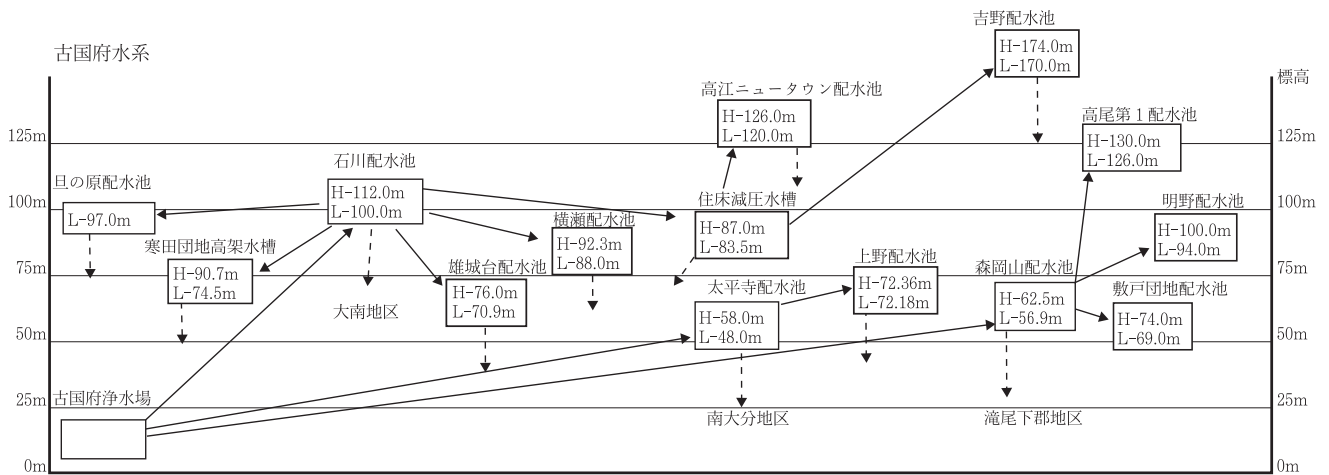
古国府水系

標高

125m
100m
75m
50m
25m
0m

125m
100m
75m
50m
25m
0m

吉野配水池
H-174.0m
L-170.0m

高江ニュータウン配水池
H-126.0m
L-120.0m

高尾第１配水池
H-130.0m
L-126.0m

石川配水池
H-112.0m
L-100.0m

旦の原配水池
L-97.0m

住床減圧水槽
H-87.0m
L-83.5m

横瀬配水池
H-92.3m
L-88.0m

明野配水池
H-100.0m
L-94.0m

寒田団地高架水槽
H-90.7m
L-74.5m

雄城台配水池
H-76.0m
L-70.9m

上野配水池
H-72.36m
L-72.18m

森岡山配水池
H-62.5m
L-56.9m

太平寺配水池
H-58.0m
L-48.0m

敷戸団地配水池
H-74.0m
L-69.0m

大南地区

古国府浄水場

南大分地区

滝尾下郡地区